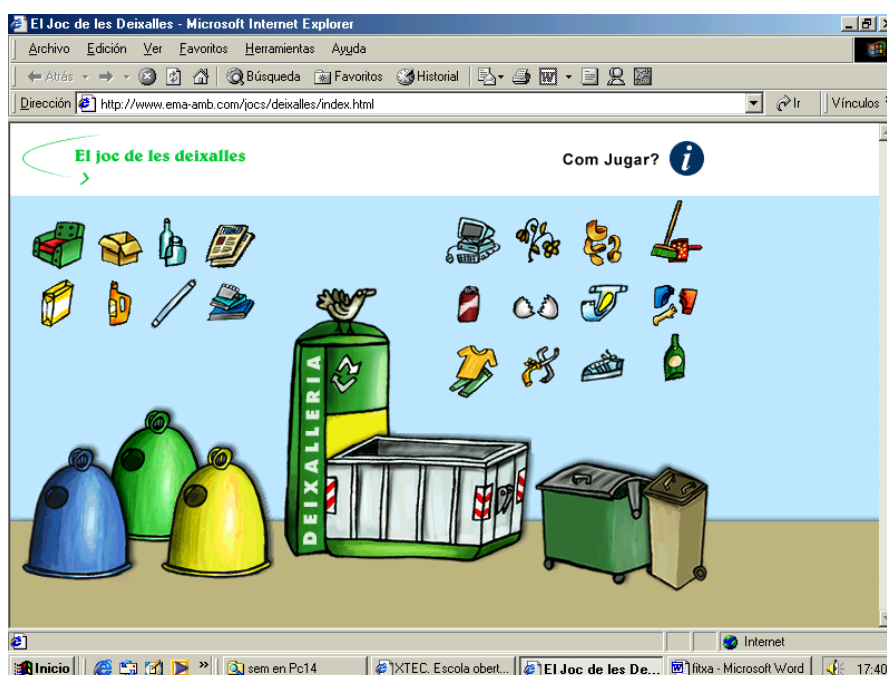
El Joc de les Deixalles - Microsoft Internet Explorer

Archivo Edición Ver Favoritos Herramientas Ayuda

Atrás Búsqueda Favoritos Historial

Dirección http://www.ema-amb.com/jocs/deixalles/index.html Ir Vínculos

El joc de les deixalles

Com Jugar?

DEIXALLERIA

Internet

Inicio sem en Pc14 XTEC. Escola obert... El Joc de les De... fitxa - Microsoft Word 17:40